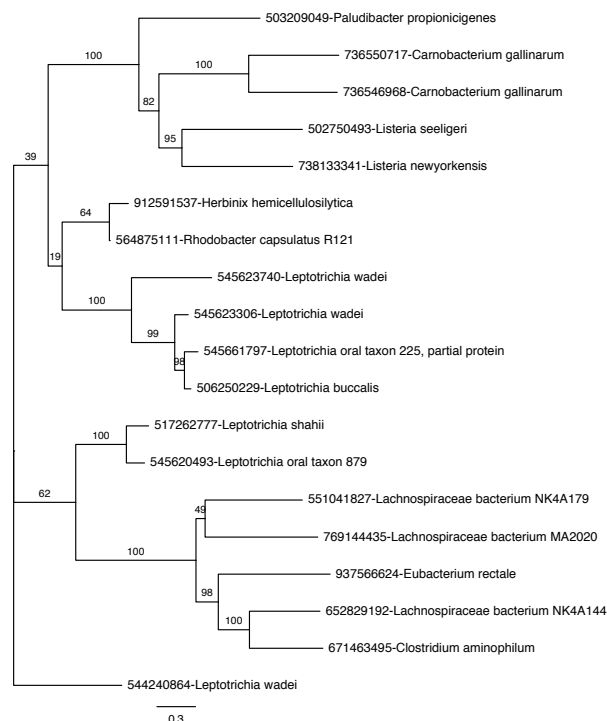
503209049-Paludibacter propionicigenes

100

100

736550717-Carnobacterium gallinarum

82

736546968-Carnobacterium gallinarum

95

502750493-Listeria seeligeri

738133341-Listeria newyorkensis

39

64

912591537-Herbinix hemicellulosilytica

564875111-Rhodobacter capsulatus R121

19

545623740-Leptotrichia wadei

100

545623306-Leptotrichia wadei

99

98

545661797-Leptotrichia oral taxon 225, partial protein

506250229-Leptotrichia buccalis

517262777-Leptotrichia shahii

100

545620493-Leptotrichia oral taxon 879

62

551041827-Lachnospiraceae bacterium NK4A179

49

769144435-Lachnospiraceae bacterium MA2020

100

937566624-Eubacterium rectale

98

652829192-Lachnospiraceae bacterium NK4A144

100

671463495-Clostridium aminophilum

544240864-Leptotrichia wadei

0.3